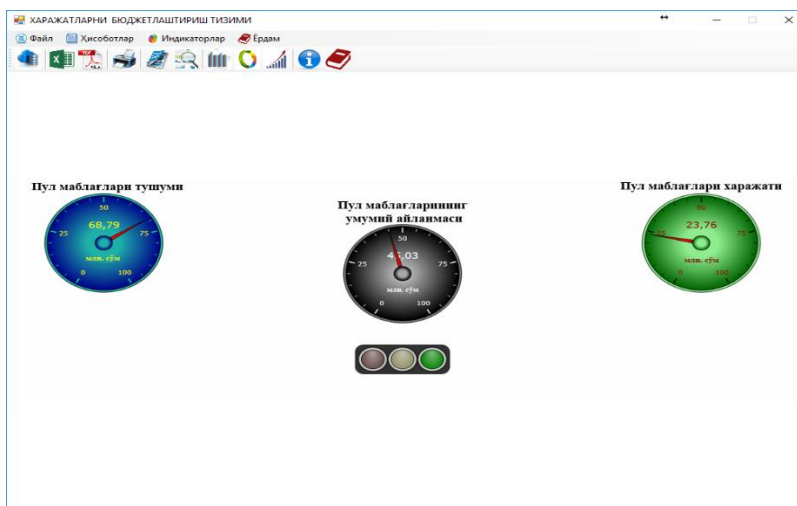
ХАРАЖАТЛАРНИ БЮДЖЕТЛАШТИРИШ ТИЗИМИ

Файл Ҳисоботлар Индикаторлар Ёрдам

Пул маблағлари тушуми
50
25
68,79
75
млн. сўм
0
100

Пул маблағларининг умумий айланмаси
50
25
45,03
75
млн. сўм
0
100

Пул маблағлари харажати
50
25
23,76
75
млн. сўм
0
100